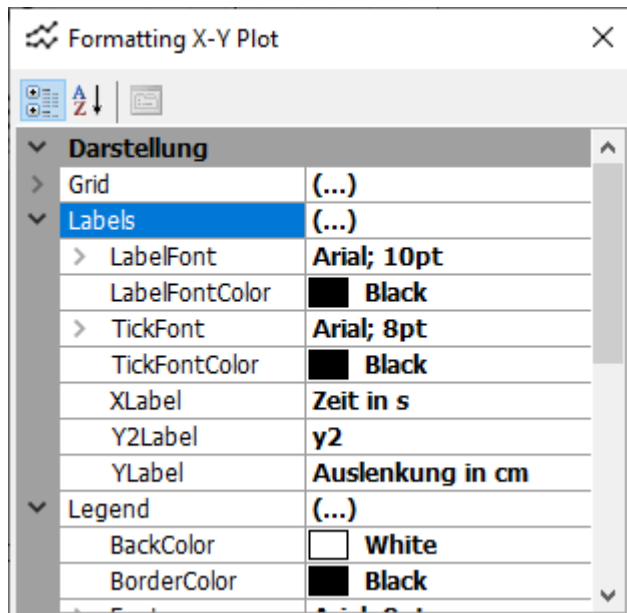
Formatting X-Y Plot

| | |
|---|---|
| Darstellung | |
| Grid | (...) |
| Labels | (...) |
| LabelFont | Arial; 10pt |
| LabelFontColor | Black |
| TickFont | Arial; 8pt |
| TickFontColor | Black |
| XLabel | Zeit in s |
| Y2Label | y2 |
| YLabel | Auslenkung in cm |
| Legend | (...) |
| BackColor | White |
| BorderColor | Black |
| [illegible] | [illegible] |